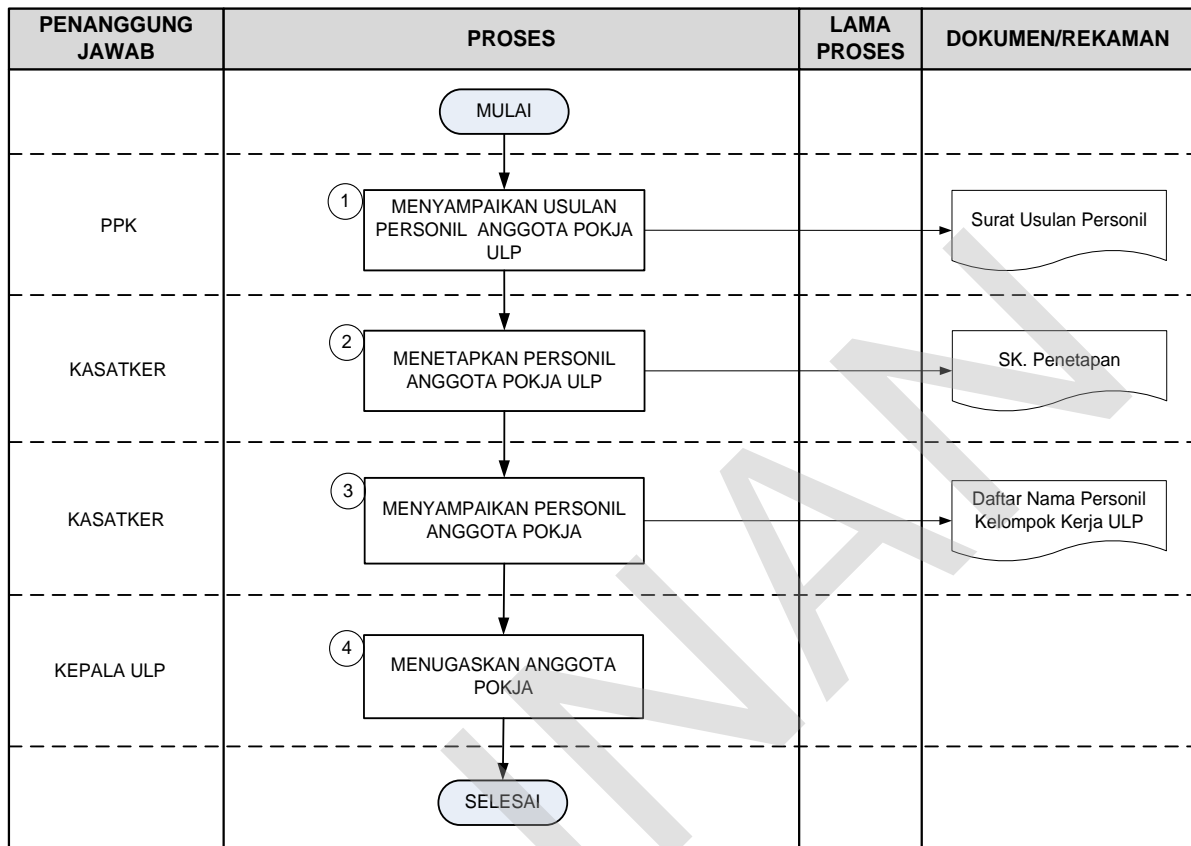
| PENANGGUNG JAWAB | PROSES | LAMA PROSES | DOKUMEN/REKAMAN |
|---|---|---|---|
| | MULAI | | |
| PPK | 1 MENYAMPAIKAN USULAN PERSONIL ANGGOTA POKJA ULP | | Surat Usulan Personil |
| KASATKER | 2 MENETAPKAN PERSONIL ANGGOTA POKJA ULP | | SK. Penetapan |
| KASATKER | 3 MENYAMPAIKAN PERSONIL ANGGOTA POKJA | | Daftar Nama Personil Kelompok Kerja ULP |
| KEPALA ULP | 4 MENUGASKAN ANGGOTA POKJA | | |
| | SELESAI | | |